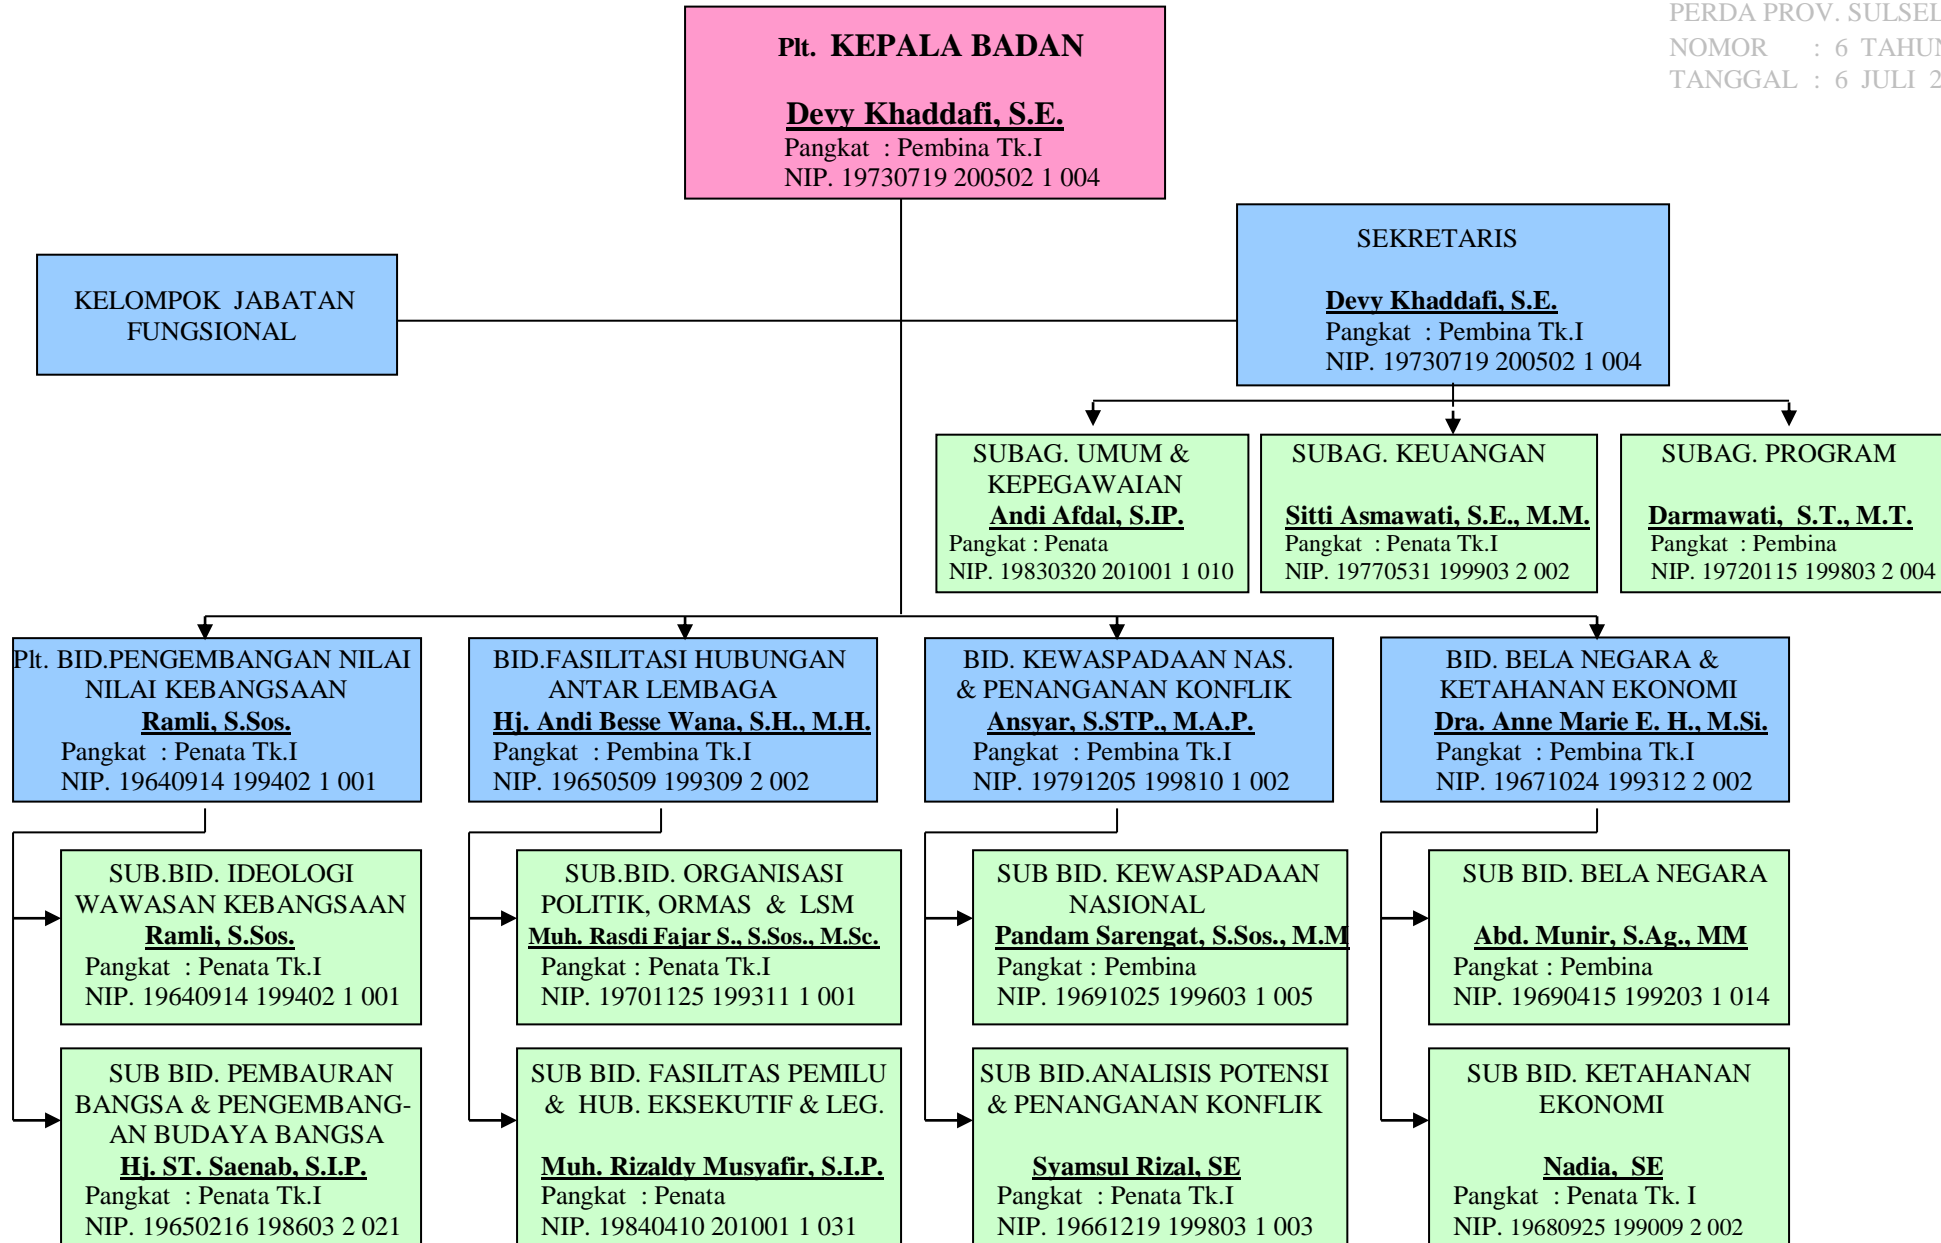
PERDA PROV. SULSEL
NOMOR : 6 TAHUN
TANGGAL : 6 JULI 2

Plt. KEPALA BADAN

Devy Khaddafi, S.E.
Pangkat : Pembina Tk.I
NIP. 19730719 200502 1 004

KELOMPOK JABATAN FUNGSIONAL

SEKRETARIS

Devy Khaddafi, S.E.
Pangkat : Pembina Tk.I
NIP. 19730719 200502 1 004

SUBAG. UMUM & KEPEGAWAIAN
Andi Afdal, S.IP.
Pangkat : Penata
NIP. 19830320 201001 1 010

SUBAG. KEUANGAN

Sitti Asmawati, S.E., M.M.
Pangkat : Penata Tk.I
NIP. 19770531 199903 2 002

SUBAG. PROGRAM

Darmawati, S.T., M.T.
Pangkat : Pembina
NIP. 19720115 199803 2 004

Plt. BID.PENGEMBANGAN NILAI NILAI KEBANGSAAN
Ramli, S.Sos.
Pangkat : Penata Tk.I
NIP. 19640914 199402 1 001

BID.FASILITASI HUBUNGAN ANTAR LEMBAGA
Hj. Andi Besse Wana, S.H., M.H.
Pangkat : Pembina Tk.I
NIP. 19650509 199309 2 002

BID. KEWASPADAAN NAS. & PENANGANAN KONFLIK
Ansyar, S.STP., M.A.P.
Pangkat : Pembina Tk.I
NIP. 19791205 199810 1 002

BID. BELA NEGARA & KETAHANAN EKONOMI
Dra. Anne Marie E. H., M.Si.
Pangkat : Pembina Tk.I
NIP. 19671024 199312 2 002

SUB.BID. IDEOLOGI WAWASAN KEBANGSAAN
Ramli, S.Sos.
Pangkat : Penata Tk.I
NIP. 19640914 199402 1 001

SUB.BID. ORGANISASI POLITIK, ORMAS & LSM
Muh. Rasdi Fajar S., S.Sos., M.Sc.
Pangkat : Penata Tk.I
NIP. 19701125 199311 1 001

SUB BID. KEWASPADAAN NASIONAL
Pandam Sarengat, S.Sos., M.M
Pangkat : Pembina
NIP. 19691025 199603 1 005

SUB BID. BELA NEGARA

Abd. Munir, S.Ag., MM
Pangkat : Pembina
NIP. 19690415 199203 1 014

SUB BID. PEMBAURAN BANGSA & PENGEMBANGAN BUDAYA BANGSA
Hj. ST. Saenab, S.I.P.
Pangkat : Penata Tk.I
NIP. 19650216 198603 2 021

SUB BID. FASILITAS PEMILU & HUB. EKSEKUTIF & LEG.

Muh. Rizaldy Musyafir, S.I.P.
Pangkat : Penata
NIP. 19840410 201001 1 031

SUB BID.ANALISIS POTENSI & PENANGANAN KONFLIK

Syamsul Rizal, SE
Pangkat : Penata Tk.I
NIP. 19661219 199803 1 003

SUB BID. KETAHANAN EKONOMI

Nadia, SE
Pangkat : Penata Tk. I
NIP. 19680925 199009 2 002